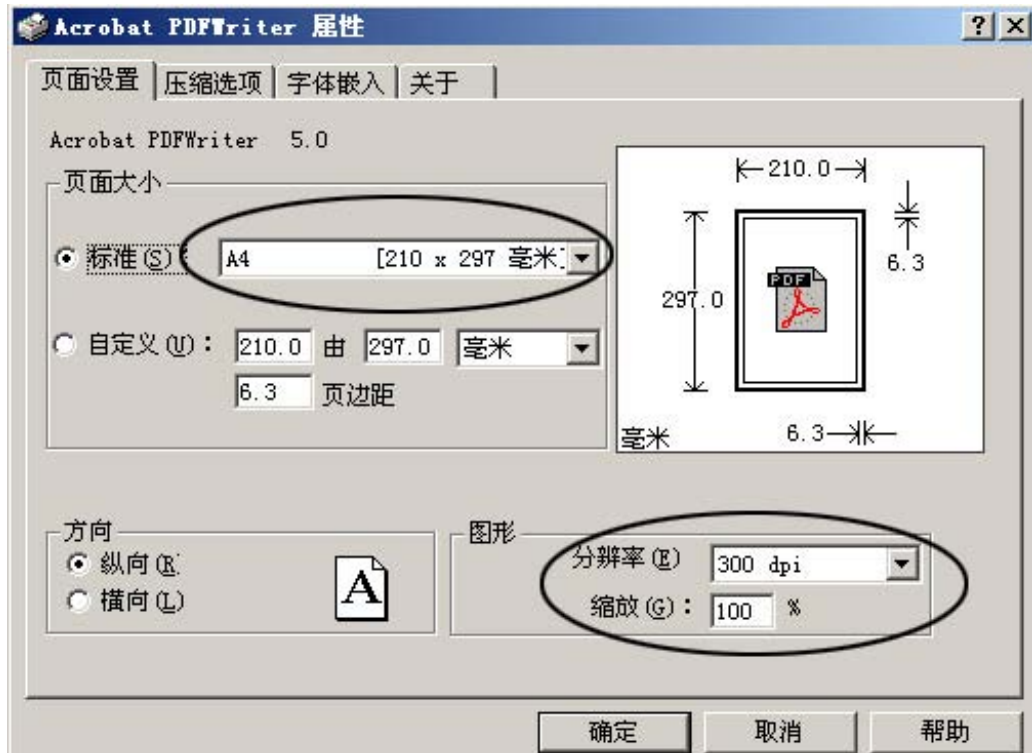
Acrobat PDFWriter 属性

? X

页面设置 | 压缩选项 | 字体嵌入 | 关于

Acrobat PDFWriter 5.0

页面大小

标准(S): A4 [210 x 297 毫米]

自定义(U): 210.0 由 297.0 毫米

6.3 页边距

210.0

6.3

297.0

PDF

毫米

6.3

方向

纵向(R)

横向(L)

A

图形

分辨率(E) 300 dpi

缩放(G): 100 %

确定 取消 帮助